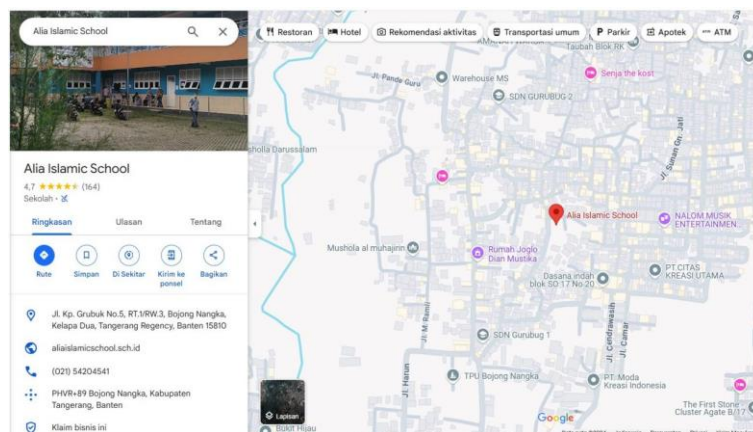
Alia Islamic School

Restoran
Hotel
Rekomendasi aktivitas
Transportasi umum
Parkir
Apotek
ATM

Alia Islamic School
4,7 ★★★★★ (164)
Sekolah ·

Ringkasan
Ulasan
Tentang

Rute
Simpan
Di Sekitar
Kirim ke ponsel
Bagikan

Jl. Kp. Grubuk No.5, RT.1/RW.3, Bojong Nangka, Kelapa Dua, Tangerang Regency, Banten 15810

aliaislamicschool.sch.id

(021) 54204541

PHVR+89 Bojong Nangka, Kabupaten Tangerang, Banten

Klaim bisnis ini

Taubah Blok RK
Jl. Pande Guru
Warehouse MS
Senja the kost
SDN GURUBUG 2
sholla Darussalam
Jl. Sunan Gn. Jati
Alia Islamic School
NALOM MUSIK ENTERTAINMEN
Mushola al muhajirin
Rumah Joglo Dian Mustika
Dasana indah blok SO 17 No 20
PT CITAS KREASI UTAMA
Jl. M. Ramli
SDN Gurubug 1
Jl. Cendrawasih
Jl. Camar
Jl. Harun
TPU Bojong Nangka
PT. Moda Kreasi Indonesia
Lapisan
Bukit Hijau
Google
The First Stone Cluster Agate B/17